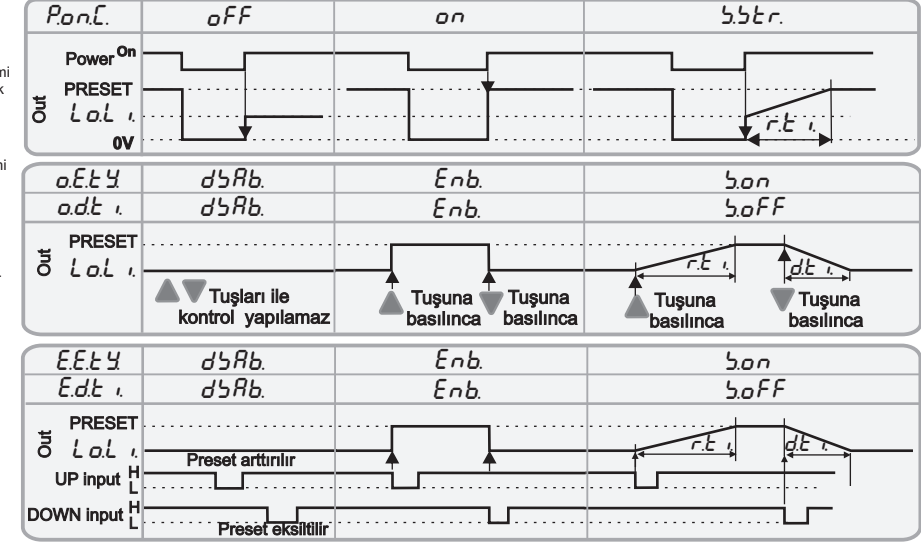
ni
k

ni

P.on.C. | oFF | on | S.Str.

Power On
PRESET
Out
L o.L i.
0V

r.t i.

o.E.t.Y. | dSAb. | Enb. | S.on
o.d.t i. | dSAb. | Enb. | S.oFF

Out
PRESET
L o.L i.

r.t i.
d.t i.

Tuşları ile kontrol yapılamaz
Tuşuna basılınca
Tuşuna basılınca
Tuşuna basılınca
Tuşuna basılınca

E.E.t.Y. | dSAb. | Enb. | S.on
E.d.t i. | dSAb. | Enb. | S.oFF

Out
PRESET
L o.L i.
Preset arttırılır
UP input H L
DOWN input H L
Preset eksiltilir

r.t i.
d.t i.